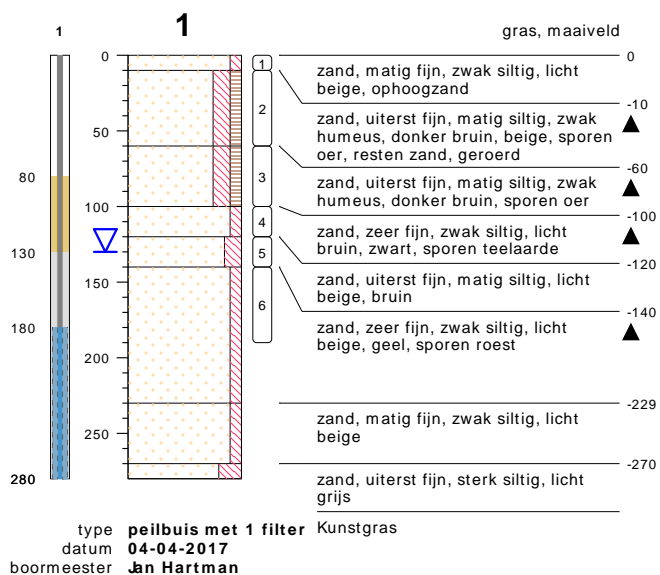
1

1

gras, maaiveld

0
50
100
150
200
250

80
130
180
280

1
2
3
4
5
6

0
zand, matig fijn, zwak siltig, licht beige, ophoogzand
-10
zand, uiterst fijn, matig siltig, zwak humeus, donker bruin, beige, sporen oer, resten zand, geroerd
-60
zand, uiterst fijn, matig siltig, zwak humeus, donker bruin, sporen oer
-100
zand, zeer fijn, zwak siltig, licht bruin, zwart, sporen teelaarde
-120
zand, uiterst fijn, matig siltig, licht beige, bruin
-140
zand, zeer fijn, zwak siltig, licht beige, geel, sporen roest
-229
zand, matig fijn, zwak siltig, licht beige
-270
zand, uiterst fijn, sterk siltig, licht grijs

type **peilbuis met 1 filter** Kunstgras
datum **04-04-2017**
boormeester **Jan Hartman**